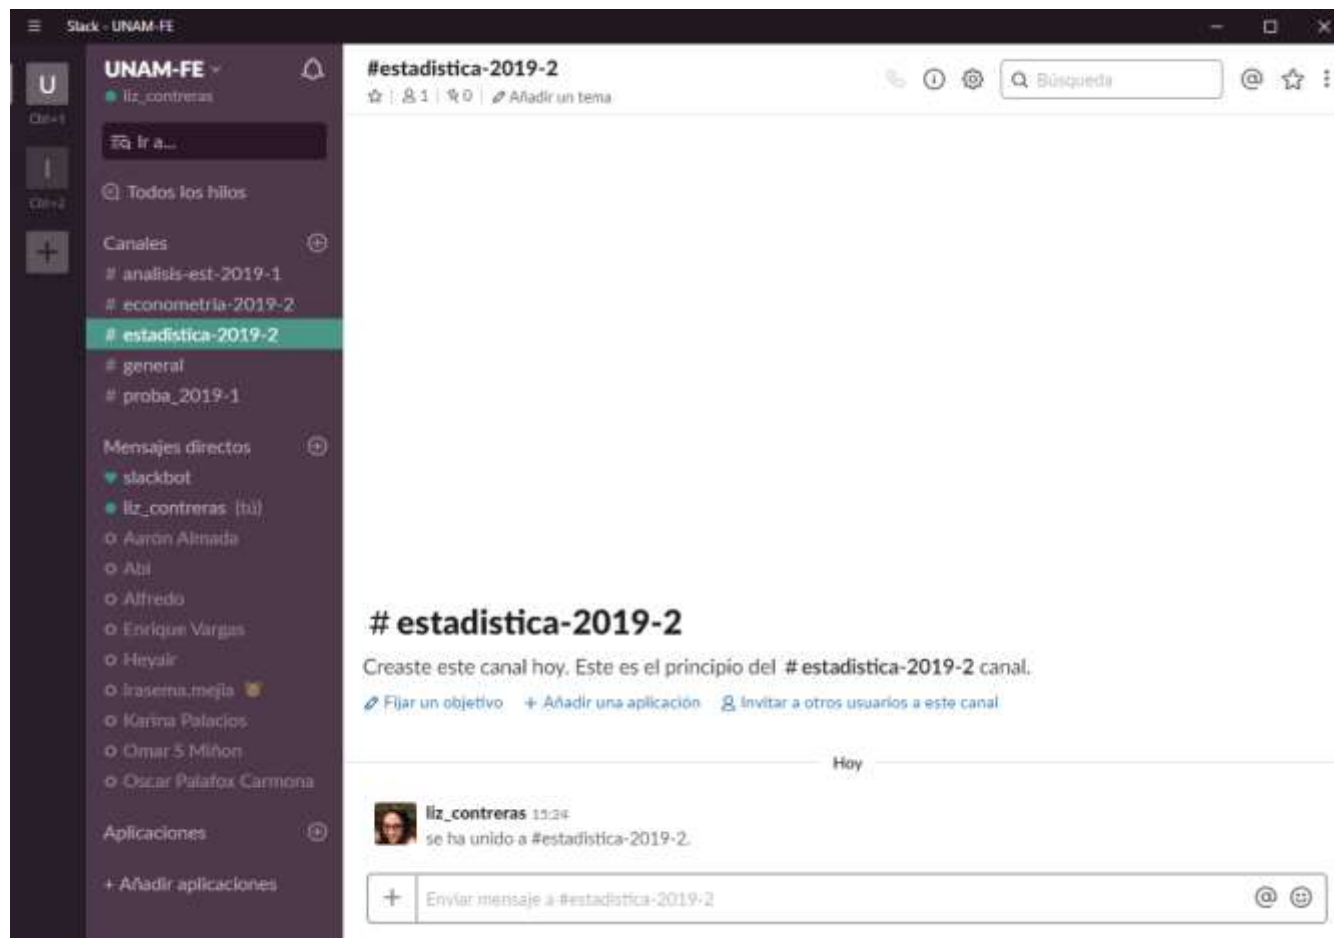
Slack - UNAM-FE

U
Ctrl+1
I
Ctrl+2
+

UNAM-FE
liz_contreras

Ir a...

Todos los hilos

Canales
# analisis-est-2019-1
# econometria-2019-2
# estadistica-2019-2
# general
# proba_2019-1

Mensajes directos
slackbot
liz_contreras (tú)
Aarón Almada
Abi
Alfredo
Enrique Vargas
Heyair
irasema.mejia
Karina Palacios
Omar S Miñon
Oscar Palafox Carmona

Aplicaciones

+ Añadir aplicaciones

#estadistica-2019-2
1 | 0 | Añadir un tema

Búsqueda

# estadistica-2019-2
Creaste este canal hoy. Este es el principio del # estadistica-2019-2 canal.
Fijar un objetivo + Añadir una aplicación Invitar a otros usuarios a este canal

Hoy

liz_contreras 15:24
se ha unido a #estadistica-2019-2.

Enviar mensaje a #estadistica-2019-2